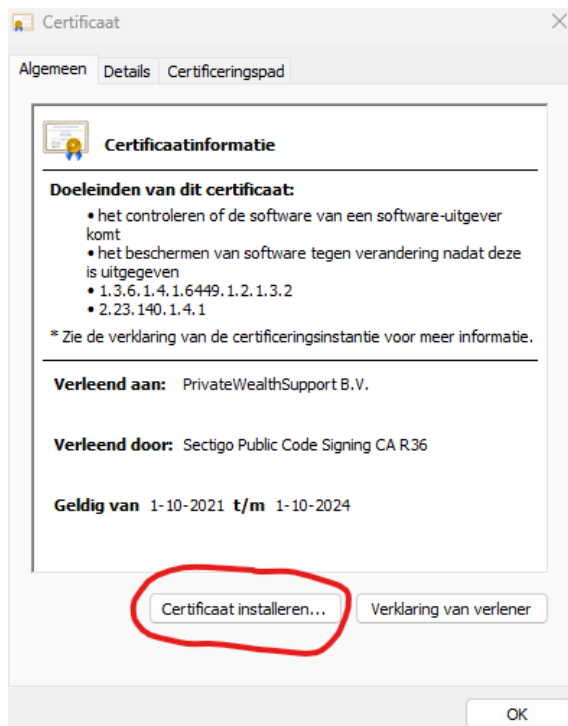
Certificaat

Algemeen | Details | Certificeringspad

Certificaatinformatie

Doeleinden van dit certificaat:

• het controleren of de software van een software-uitgever komt
• het beschermen van software tegen verandering nadat deze is uitgegeven
• 1.3.6.1.4.1.6449.1.2.1.3.2
• 2.23.140.1.4.1

* Zie de verklaring van de certificeringsinstantie voor meer informatie.

Verleend aan: PrivateWealthSupport B.V.

Verleend door: Sectigo Public Code Signing CA R36

Geldig van 1-10-2021 t/m 1-10-2024

Certificaat installeren... | Verklaring van verlener

OK